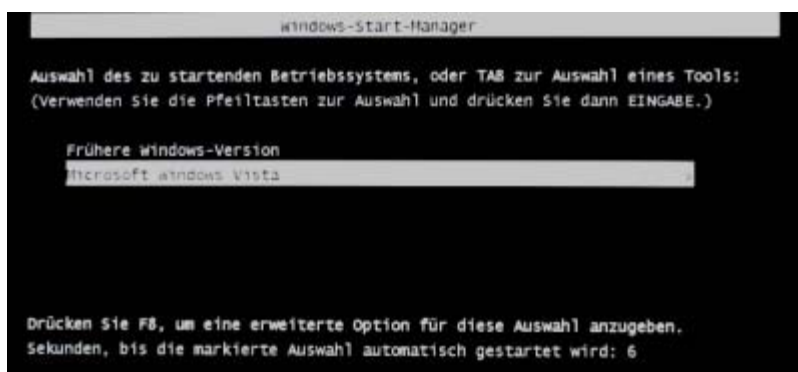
Windows-Start-Manager

Auswahl des zu startenden Betriebssystems, oder TAB zur Auswahl eines Tools:
(Verwenden Sie die Pfeiltasten zur Auswahl und drücken Sie dann EINGABE.)

Frühere Windows-Version
Microsoft Windows Vista

Drücken Sie F8, um eine erweiterte Option für diese Auswahl anzugeben.
Sekunden, bis die markierte Auswahl automatisch gestartet wird: 6